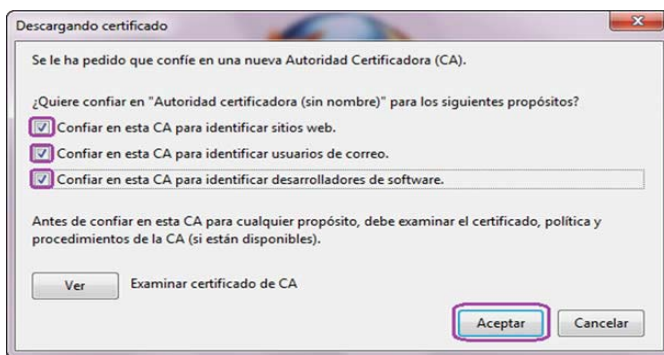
Descargando certificado

Se le ha pedido que confíe en una nueva Autoridad Certificadora (CA).

¿Quiere confiar en "Autoridad certificadora (sin nombre)" para los siguientes propósitos?

Confiar en esta CA para identificar sitios web.

Confiar en esta CA para identificar usuarios de correo.

Confiar en esta CA para identificar desarrolladores de software.

Antes de confiar en esta CA para cualquier propósito, debe examinar el certificado, política y procedimientos de la CA (si están disponibles).

Ver Examinar certificado de CA

Aceptar Cancelar